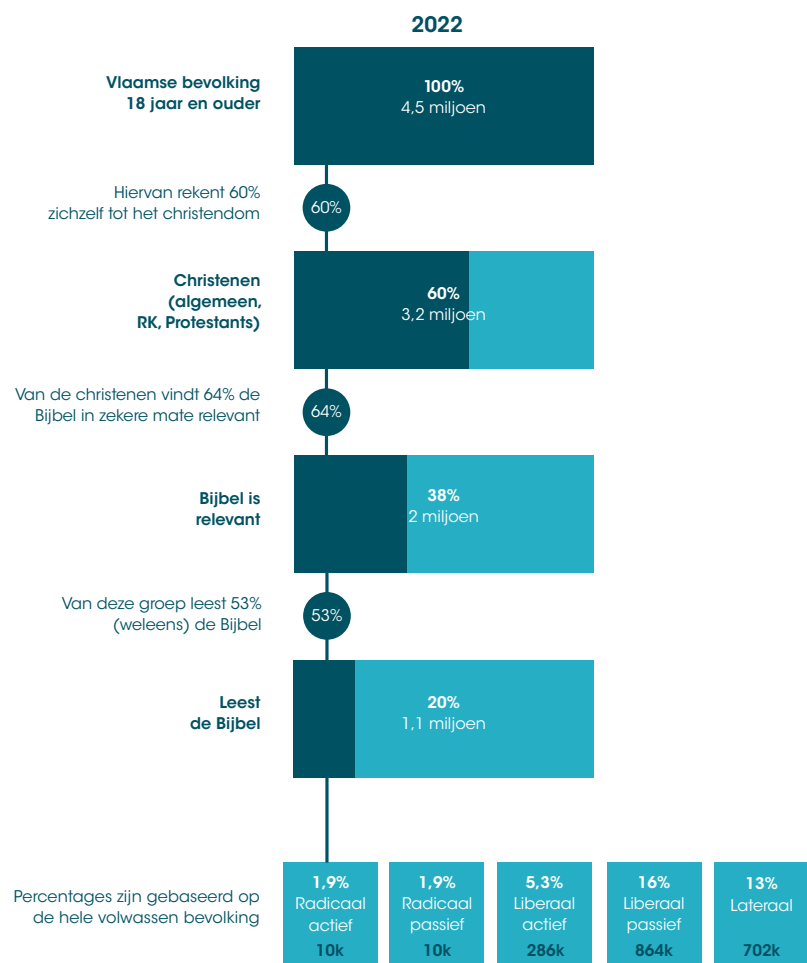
2022

Vlaamse bevolking 18 jaar en ouder

100%
4,5 miljoen

Hiervan rekent 60% zichzelf tot het christendom

60%

Christenen (algemeen, RK, Protestants)

60%
3,2 miljoen

Van de christenen vindt 64% de Bijbel in zekere mate relevant

64%

Bijbel is relevant

38%
2 miljoen

Van deze groep leest 53% (weleens) de Bijbel

53%

Leest de Bijbel

20%
1,1 miljoen

Percentages zijn gebaseerd op de hele volwassen bevolking

1,9%
Radicaal actief
10k

1,9%
Radicaal passief
10k

5,3%
Liberaal actief
286k

16%
Liberaal passief
864k

13%
Lateraal
702k